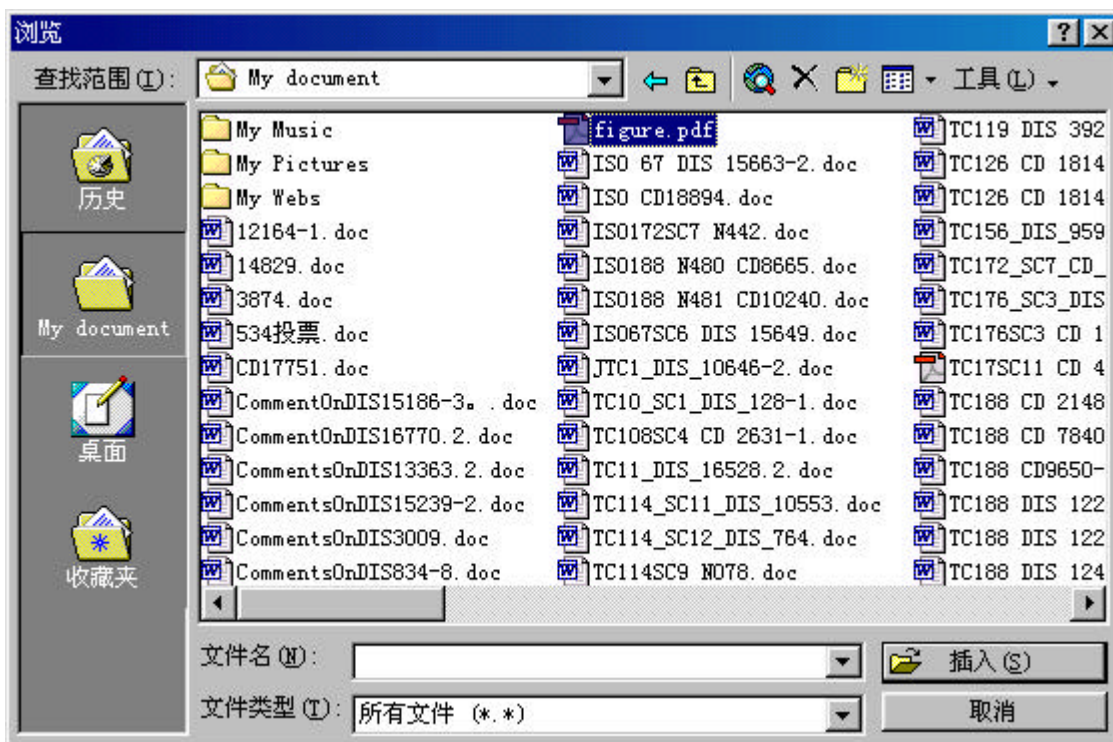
浏览

? X

查找范围(I): My document

工具(L)

历史

My document

桌面

收藏夹

My Music
My Pictures
My Webs
12164-1.doc
14829.doc
3874.doc
534投票.doc
CD17751.doc
CommentOnDIS15186-3。.doc
CommentOnDIS16770.2.doc
CommentsOnDIS13363.2.doc
CommentsOnDIS15239-2.doc
CommentsOnDIS3009.doc
CommentsOnDIS834-8.doc

figure.pdf
ISO 67 DIS 15663-2.doc
ISO CD18894.doc
ISO172SC7 N442.doc
ISO188 N480 CD8665.doc
ISO188 N481 CD10240.doc
ISO67SC6 DIS 15649.doc
JTC1_DIS_10646-2.doc
TC10_SC1_DIS_128-1.doc
TC108SC4 CD 2631-1.doc
TC11_DIS_16528.2.doc
TC114_SC11_DIS_10553.doc
TC114_SC12_DIS_764.doc
TC114SC9 N078.doc

TC119 DIS 392
TC126 CD 1814
TC126 CD 1814
TC156_DIS_959
TC172_SC7_CD_
TC176_SC3_DIS
TC176SC3 CD 1
TC17SC11 CD 4
TC188 CD 2148
TC188 CD 7840
TC188 CD9650-
TC188 DIS 122
TC188 DIS 122
TC188 DIS 124

文件名(N):

插入(S)

文件类型(T): 所有文件 (*.*)

取消